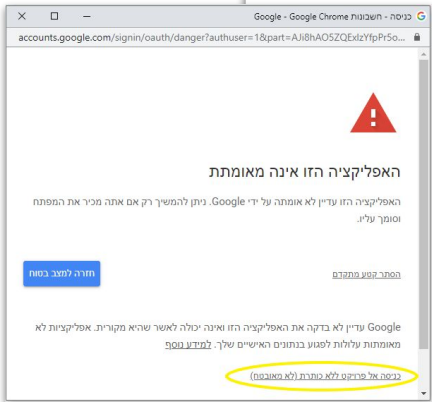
כניסה - חשבונות Google - Google Chrome

accounts.google.com/signin/oauth/danger?authuser=1&part=AJi8hAO5ZQExlzYfpPr5o

האפליקציה הזו אינה מאומתת

האפליקציה הזו עדיין לא אומתה על ידי Google. ניתן להמשיך רק אם אתה מכיר את המפתח וסומך עליו.

הסתר קטע מתקדם

חזרה למצב בטוח

Google עדיין לא בדקה את האפליקציה הזו ואינה יכולה לאשר שהיא מקורית. אפליקציות לא מאומתות עלולות לפגוע בנתונים האישיים שלך. למידע נוסף

כניסה אל פרויקט ללא כותרת (לא מאובטח)